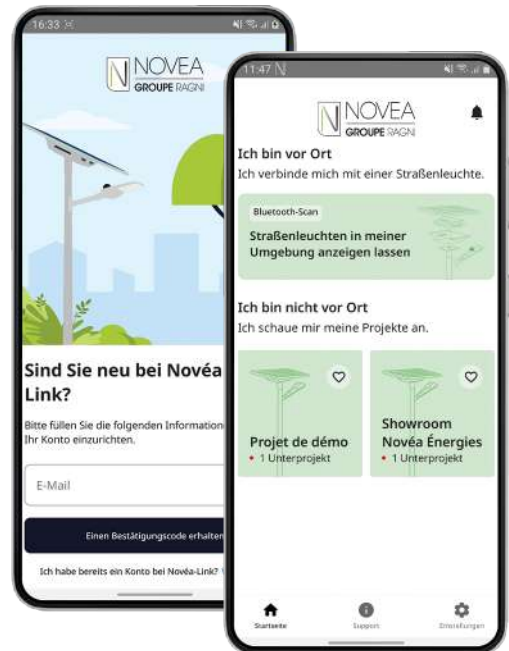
16:33

NOVEA
GROUPE RAGNI

Sind Sie neu bei Novéa Link?

Bitte füllen Sie die folgenden Information Ihr Konto einzurichten.

E-Mail

Einen Bestätigungscode erhalten

Ich habe bereits ein Konto bei Novéa-Link?

11:47

NOVEA
GROUPE RAGNI

Ich bin vor Ort
Ich verbinde mich mit einer Straßenleuchte.

Bluetooth-Scan
Straßenleuchten in meiner Umgebung anzeigen lassen

Ich bin nicht vor Ort
Ich schaue mir meine Projekte an.

Projet de démo
• 1 Unterprojekt

Showroom Novéa Énergies
• 1 Unterprojekt

Startseite
Support
Einstellungen